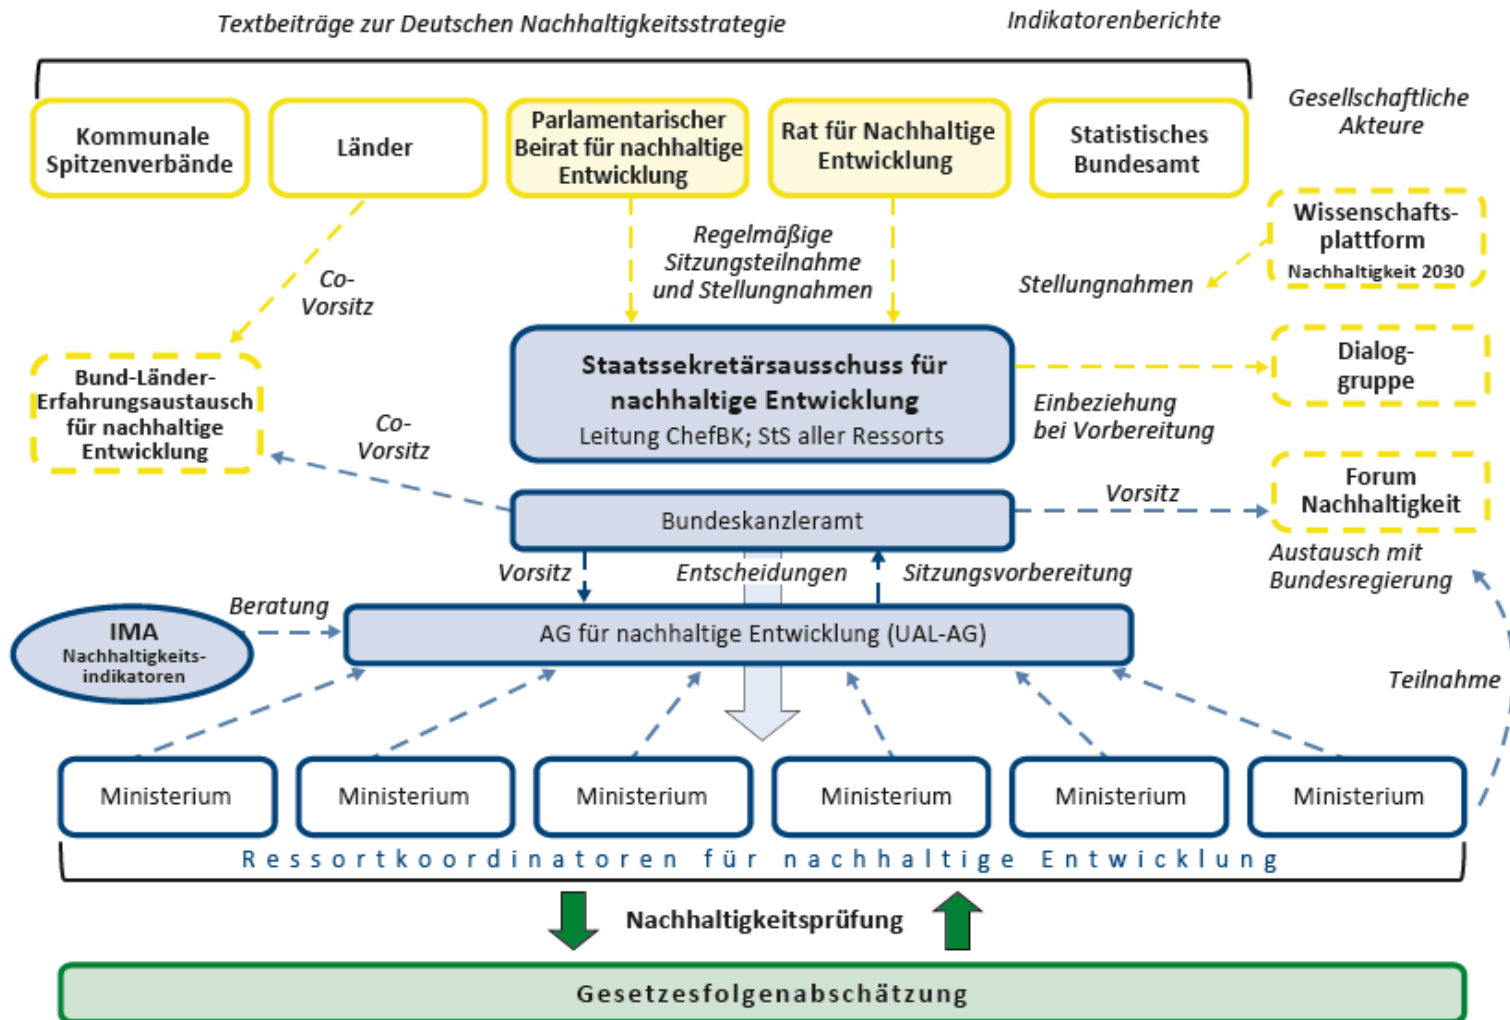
Textbeiträge zur Deutschen Nachhaltigkeitsstrategie

Indikatorenberichte

Kommunale Spitzenverbände

Länder

Parlamentarischer Beirat für nachhaltige Entwicklung

Rat für Nachhaltige Entwicklung

Statistisches Bundesamt

Gesellschaftliche Akteure

Wissenschaftsplattform
Nachhaltigkeit 2030

Co-Vorsitz

Regelmäßige Sitzungsteilnahme und Stellungnahmen

Stellungnahmen

Bund-Länder-Erfahrungsaustausch für nachhaltige Entwicklung

Staatssekretärsausschuss für nachhaltige Entwicklung
Leitung ChefBK; StS aller Ressorts

Dialoggruppe

Einbeziehung bei Vorbereitung

Co-Vorsitz

Bundeskanzleramt

Vorsitz

Forum Nachhaltigkeit

Austausch mit Bundesregierung

Vorsitz

Entscheidungen

Sitzungsvorbereitung

Beratung

IMA
Nachhaltigkeitsindikatoren

AG für nachhaltige Entwicklung (UAL-AG)

Teilnahme

Ministerium

Ministerium

Ministerium

Ministerium

Ministerium

Ministerium

Ressortkoordinatoren für nachhaltige Entwicklung

Nachhaltigkeitsprüfung

Gesetzesfolgenabschätzung